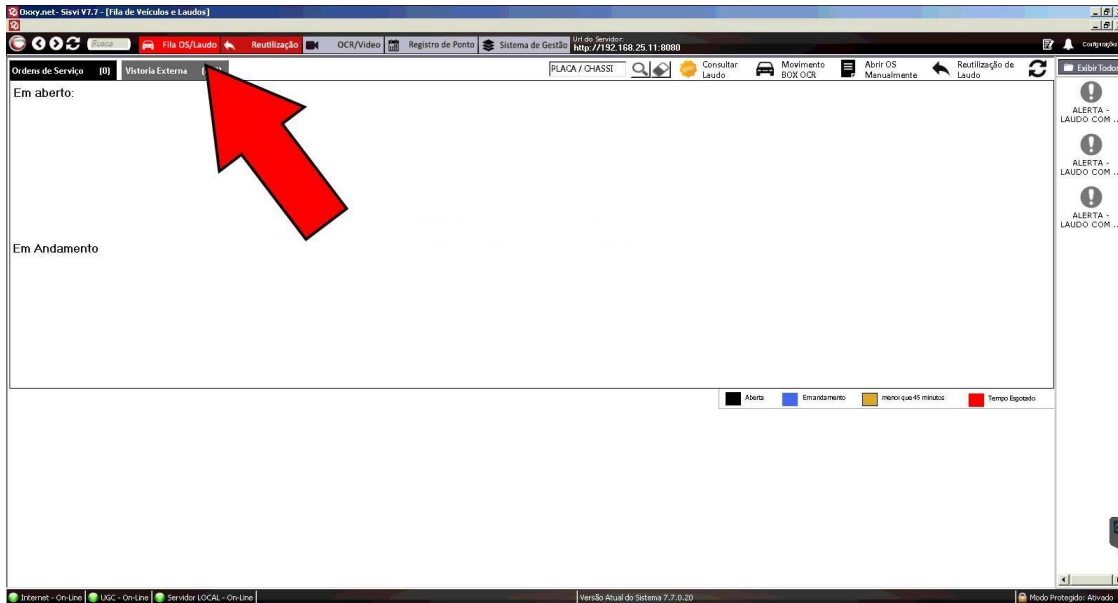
Dooy.net - Sisvi V7.7 - [Fila de Veículos e Laudos]

Busca
Fila OS/Laudo
Reutilização
OCR/Vídeo
Registro de Ponto
Sistema de Gestão
Url do Servidor:
http://192.168.25.11:8080
Configurações

Ordens de Serviço (0)
Vistoria Externa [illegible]
PLACA / CHASSI
Consultar Laudo
Movimento BOX OCR
Abrir OS Manualmente
Reutilização de Laudo
Exibir Todos

Em aberto:

Em Andamento

ALERTA - LAUDO COM ...
ALERTA - LAUDO COM ...
ALERTA - LAUDO COM ...

Aberta
Em andamento
menor que 45 minutos
Tempo Esgotado

Internet - On-Line
UGC - On-Line
Servidor LOCAL - On-Line
Versão Atual do Sistema 7.7.0.20
Modo Protegido: Ativado